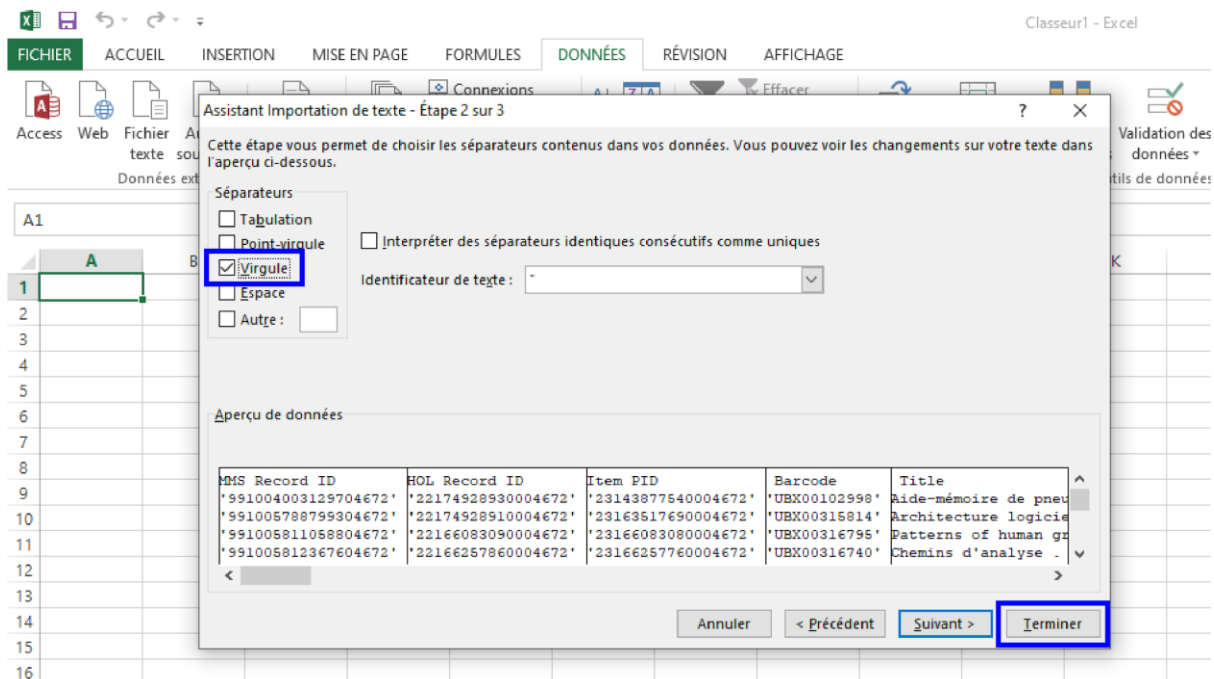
Classeur1 - Excel

FICHIER ACCUEIL INSERTION MISE EN PAGE FORMULES DONNÉES RÉVISION AFFICHAGE

Access Web Fichier texte Connexions Effacer Validation des données

Données ext

Outils de données

A1

Assistant Importation de texte - Étape 2 sur 3 ? ×

Cette étape vous permet de choisir les séparateurs contenus dans vos données. Vous pouvez voir les changements sur votre texte dans l'aperçu ci-dessous.

Séparateurs
☐ Tabulation
☐ Point-virgule
☑ Virgule
☐ Espace
☐ Autre :

☐ Interpréter des séparateurs identiques consécutifs comme uniques

Identificateur de texte : "

Aperçu de données

| MMS Record ID | HOL Record ID | Item PID | Barcode | Title |
|---|---|---|---|---|
| '991004003129704672' | '22174928930004672' | '23143877540004672' | 'UBX00102998' | Aide-mémoire de pneu |
| '991005788799304672' | '22174928910004672' | '23163517690004672' | 'UBX00315814' | Architecture logicie |
| '991005811058804672' | '22166083090004672' | '23166083080004672' | 'UBX00316795' | Patterns of human gr |
| '991005812367604672' | '22166257860004672' | '23166257760004672' | 'UBX00316740' | Chemins d'analyse . |

Annuler < Précédent Suivant > Terminer

A B K
1 2 3 4 5 6 7 8 9 10 11 12 13 14 15 16